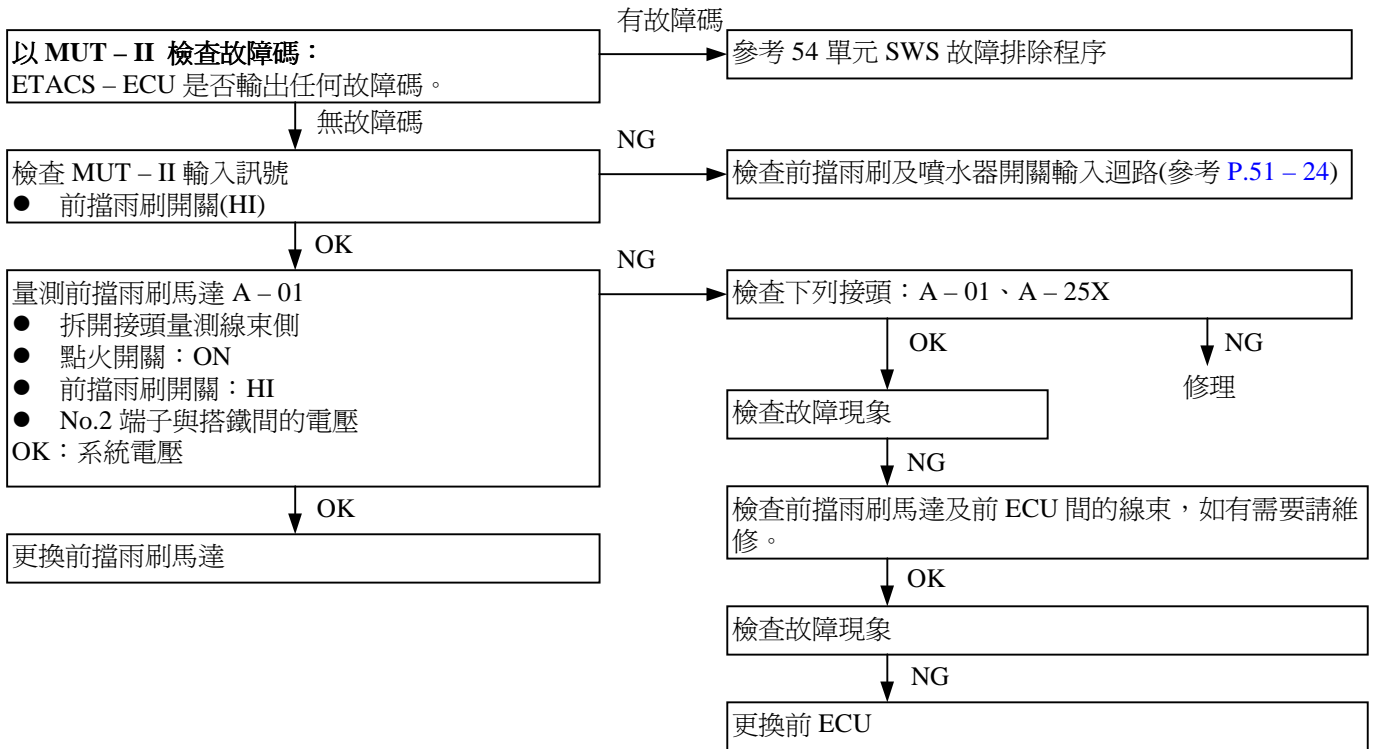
以 MUT – II 檢查故障碼：
ETACS – ECU 是否輸出任何故障碼。

有故障碼

參考 54 單元 SWS 故障排除程序

無故障碼

檢查 MUT – II 輸入訊號
● 前擋雨刷開關(HI)

NG

檢查前擋雨刷及噴水器開關輸入迴路(參考 P.51 – 24)

OK

量測前擋雨刷馬達 A – 01
● 拆開接頭量測線束側
● 點火開關：ON
● 前擋雨刷開關：HI
● No.2 端子與搭鐵間的電壓
OK：系統電壓

NG

檢查下列接頭：A – 01、A – 25X

OK

NG

修理

檢查故障現象

NG

檢查前擋雨刷馬達及前 ECU 間的線束，如有需要請維修。

OK

檢查故障現象

NG

更換前 ECU

OK

更換前擋雨刷馬達